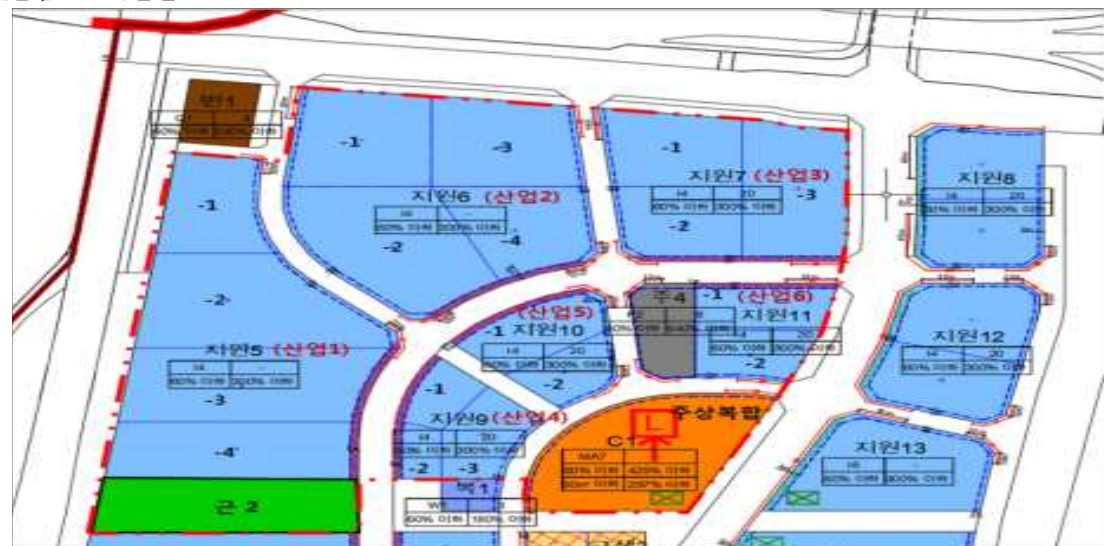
편1
60% 이하 | 300% 이하

-1
-3
지원6 (산업2)
| I6 | - |
|---|---|
| 60% 이하 | 300% 이하 |
-2
-4

-1
지원7 (산업3)
| I4 | 20 |
|---|---|
| 60% 이하 | 300% 이하 |
-3
-2

지원8
| I6 | 20 |
|---|---|
| 60% 이하 | 300% 이하 |

-1
-2
지원5 (산업1)
| I6 | - |
|---|---|
| 60% 이하 | 300% 이하 |
-3
-4

(산업5)
-1 지원10
| I4 | 20 |
|---|---|
| 60% 이하 | 300% 이하 |
-2

주4
60% 이하 | 300% 이하

-1 (산업6)
지원11
| I4 | 20 |
|---|---|
| 60% 이하 | 300% 이하 |
-2

지원12
| I4 | 20 |
|---|---|
| 60% 이하 | 300% 이하 |

-1
지원9 (산업4)
| I4 | 20 |
|---|---|
| 60% 이하 | 300% 이하 |
-2
-3

주상복합
C1
| MA7 | |
|---|---|
| 60% 이하 | 425% 이하 |
| 60% 이하 | 250% 이하 |

지원13
| I6 | - |
|---|---|
| 60% 이하 | 300% 이하 |

근 2

복1
| W | 3 |
|---|---|
| 60% 이하 | 180% 이하 |